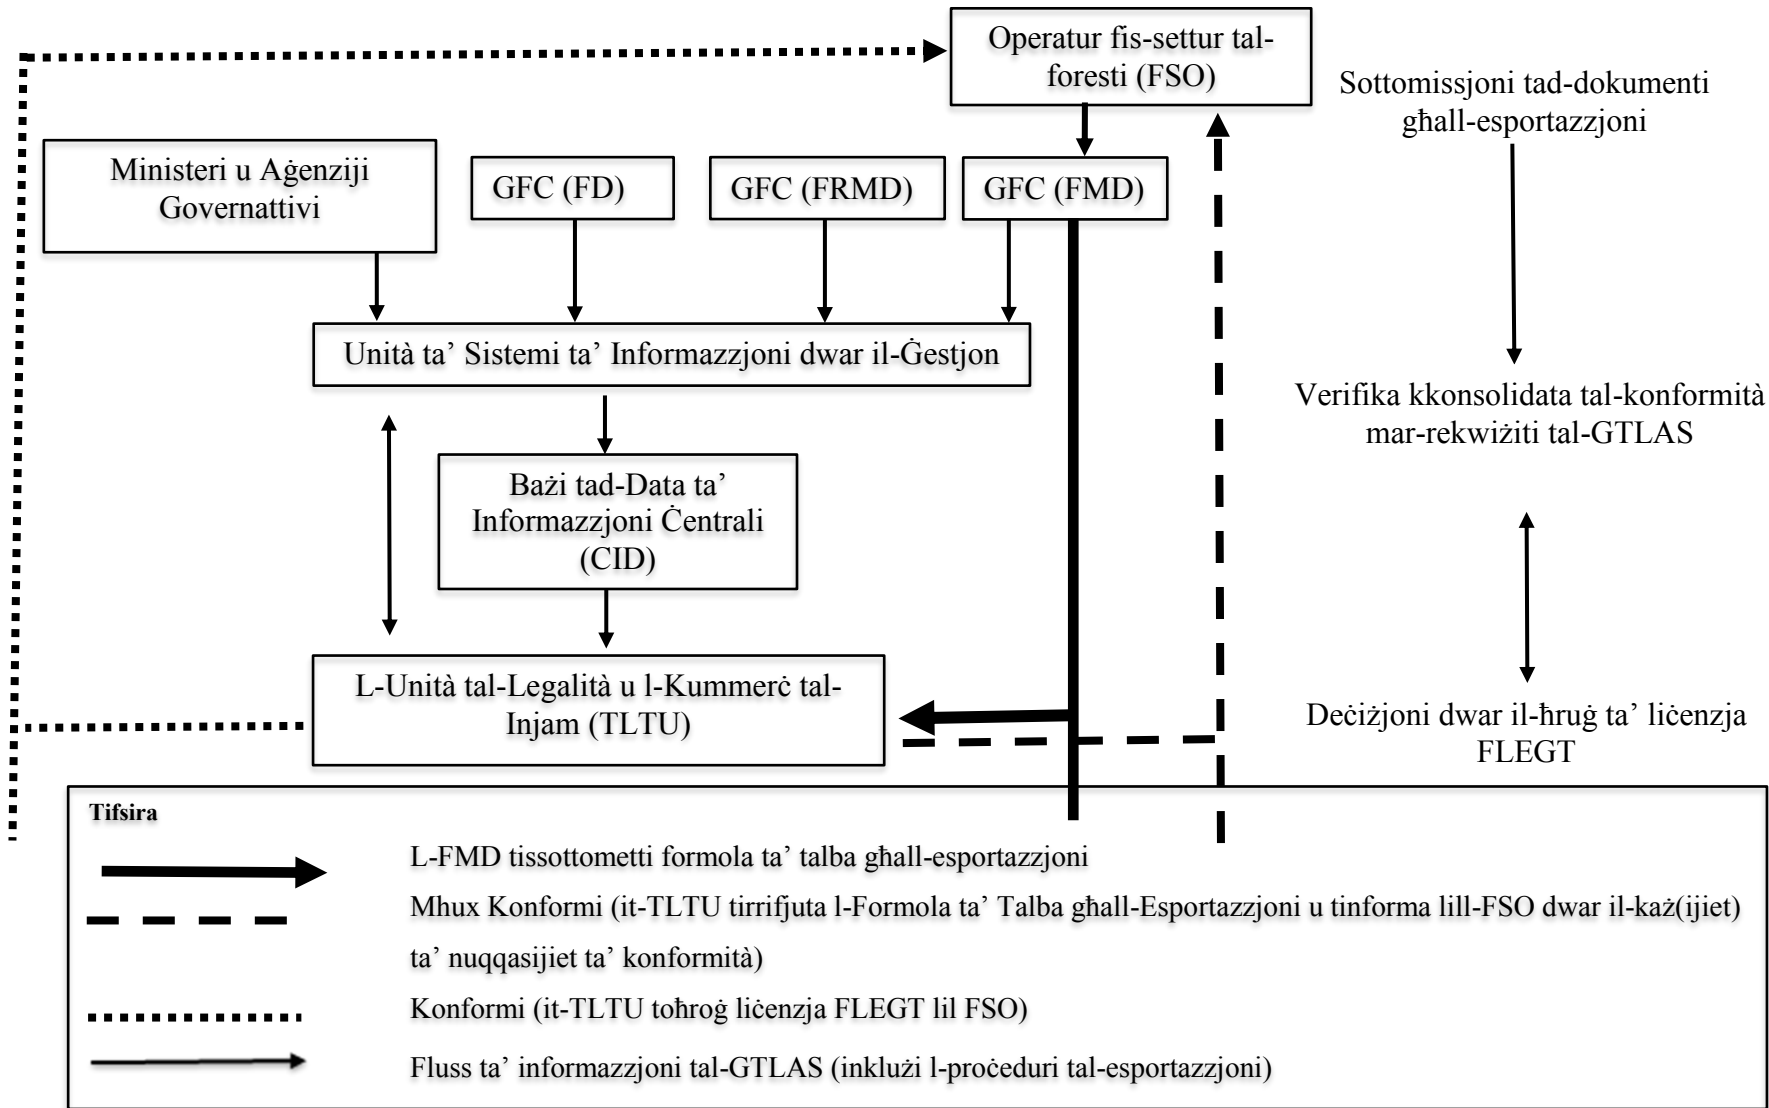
Operatur fis-settur tal-foresti (FSO)

Sottomissjoni tad-dokumenti għall-esportazzjoni

Ministeri u Aġenziji Governattivi

GFC (FD)

GFC (FRMD)

GFC (FMD)

Unità ta' Sistemi ta' Informazzjoni dwar il-Ġestjon

Verifika kkonsolidata tal-konformità mar-rekwiżiti tal-GTLAS

Bażi tad-Data ta' Informazzjoni Ċentrali (CID)

L-Unità tal-Legalità u l-Kummerċ tal-Injam (TLTU)

Deċiżjoni dwar il-ħruġ ta' liċenzja FLEGT

Tifsira

L-FMD tissottometti formola ta' talba għall-esportazzjoni

Mhux Konformi (it-TLTU tirrifjuta l-Formola ta' Talba għall-Esportazzjoni u tinforma lill-FSO dwar il-każ(ijiet) ta' nuqqasijiet ta' konformità)

Konformi (it-TLTU toħroġ liċenzja FLEGT lil FSO)

Fluss ta' informazzjoni tal-GTLAS (inklużi l-proċeduri tal-esportazzjoni)